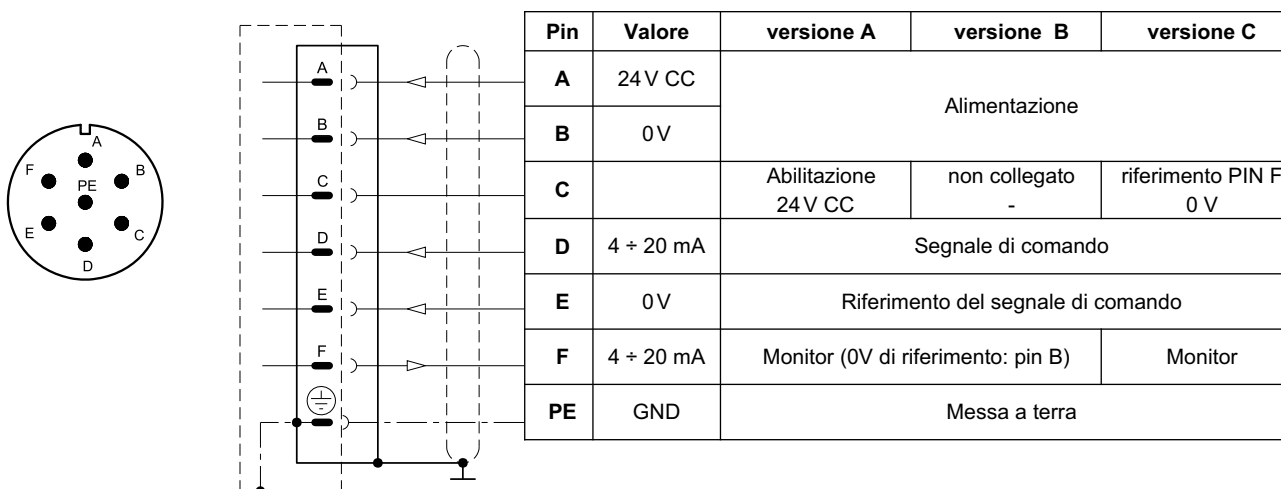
A
F
B
PE
E
C
D

A
B
C
D
E
F

| Pin | Valore | versione A | versione B | versione C |
|---|---|---|---|---|
| A | 24 V CC | Alimentazione | | |
| B | 0 V | | | |
| C | | Abilitazione 24 V CC | non collegato - | riferimento PIN F 0 V |
| D | 4 ÷ 20 mA | Segnale di comando | | |
| E | 0 V | Riferimento del segnale di comando | | |
| F | 4 ÷ 20 mA | Monitor (0V di riferimento: pin B) | | Monitor |
| PE | GND | Messa a terra | | |